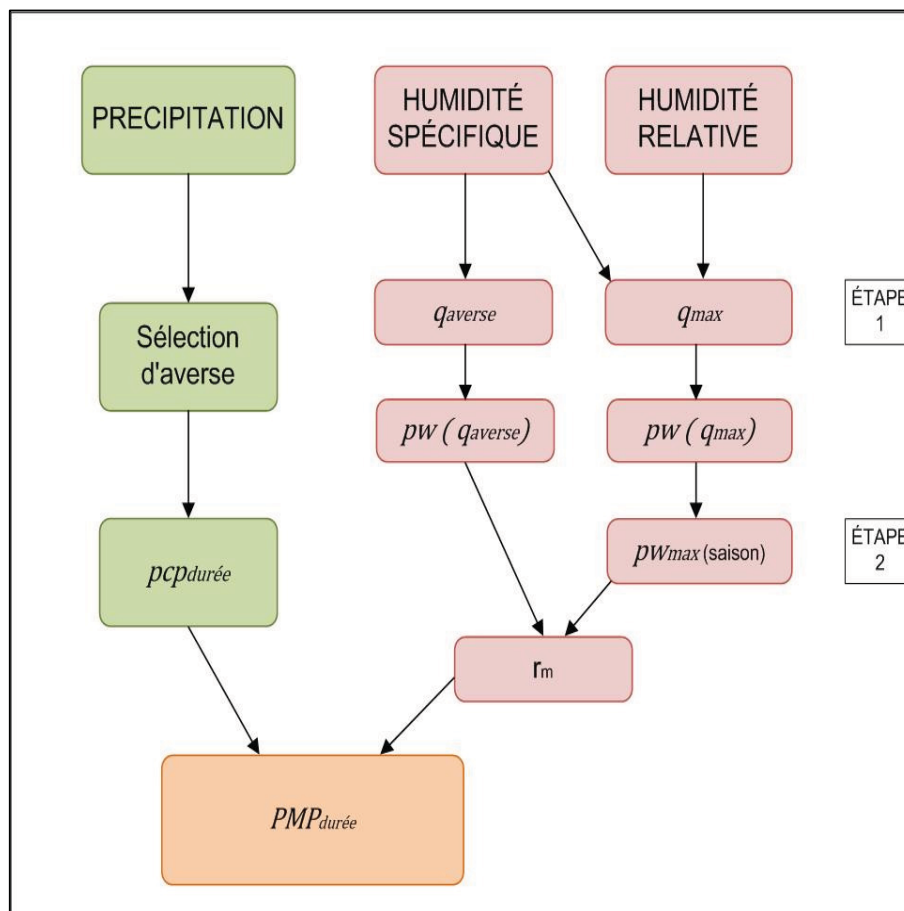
PRECIPITATION

HUMIDITÉ SPÉCIFIQUE

HUMIDITÉ RELATIVE

Sélection d'averse

$q_{averse}$

$q_{max}$

ÉTAPE 1

$pw\ (q_{averse})$

$pw\ (q_{max})$

$pcp_{durée}$

$pw_{max}$ (saison)

ÉTAPE 2

$r_m$

$PMP_{durée}$